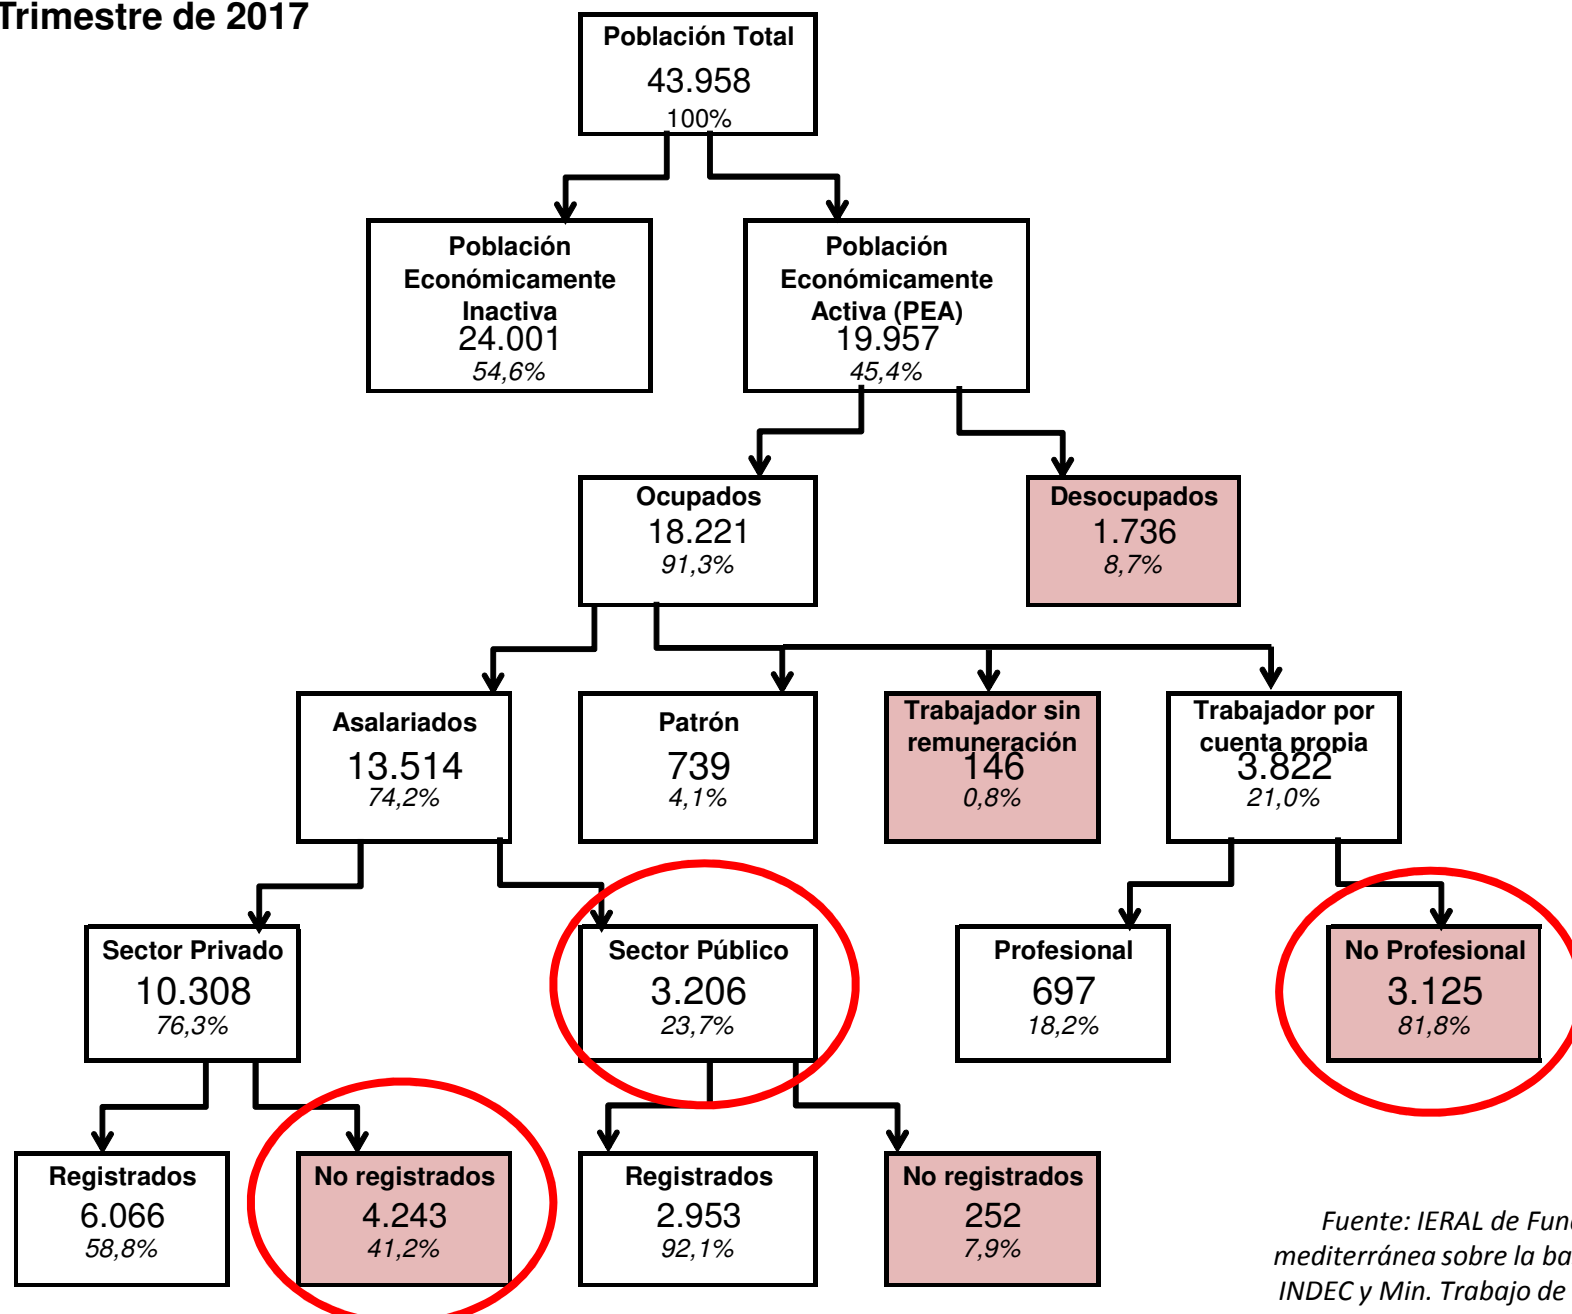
Trimestre de 2017

Población Total
43.958
100%

Población Económicamente Inactiva
24.001
54,6%

Población Económicamente Activa (PEA)
19.957
45,4%

Ocupados
18.221
91,3%

Desocupados
1.736
8,7%

Asalariados
13.514
74,2%

Patrón
739
4,1%

Trabajador sin remuneración
146
0,8%

Trabajador por cuenta propia
3.822
21,0%

Sector Privado
10.308
76,3%

Sector Público
3.206
23,7%

Profesional
697
18,2%

No Profesional
3.125
81,8%

Registrados
6.066
58,8%

No registrados
4.243
41,2%

Registrados
2.953
92,1%

No registrados
252
7,9%

Fuente: IERAL de Fun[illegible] mediterránea sobre la ba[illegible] INDEC y Min. Trabajo de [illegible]